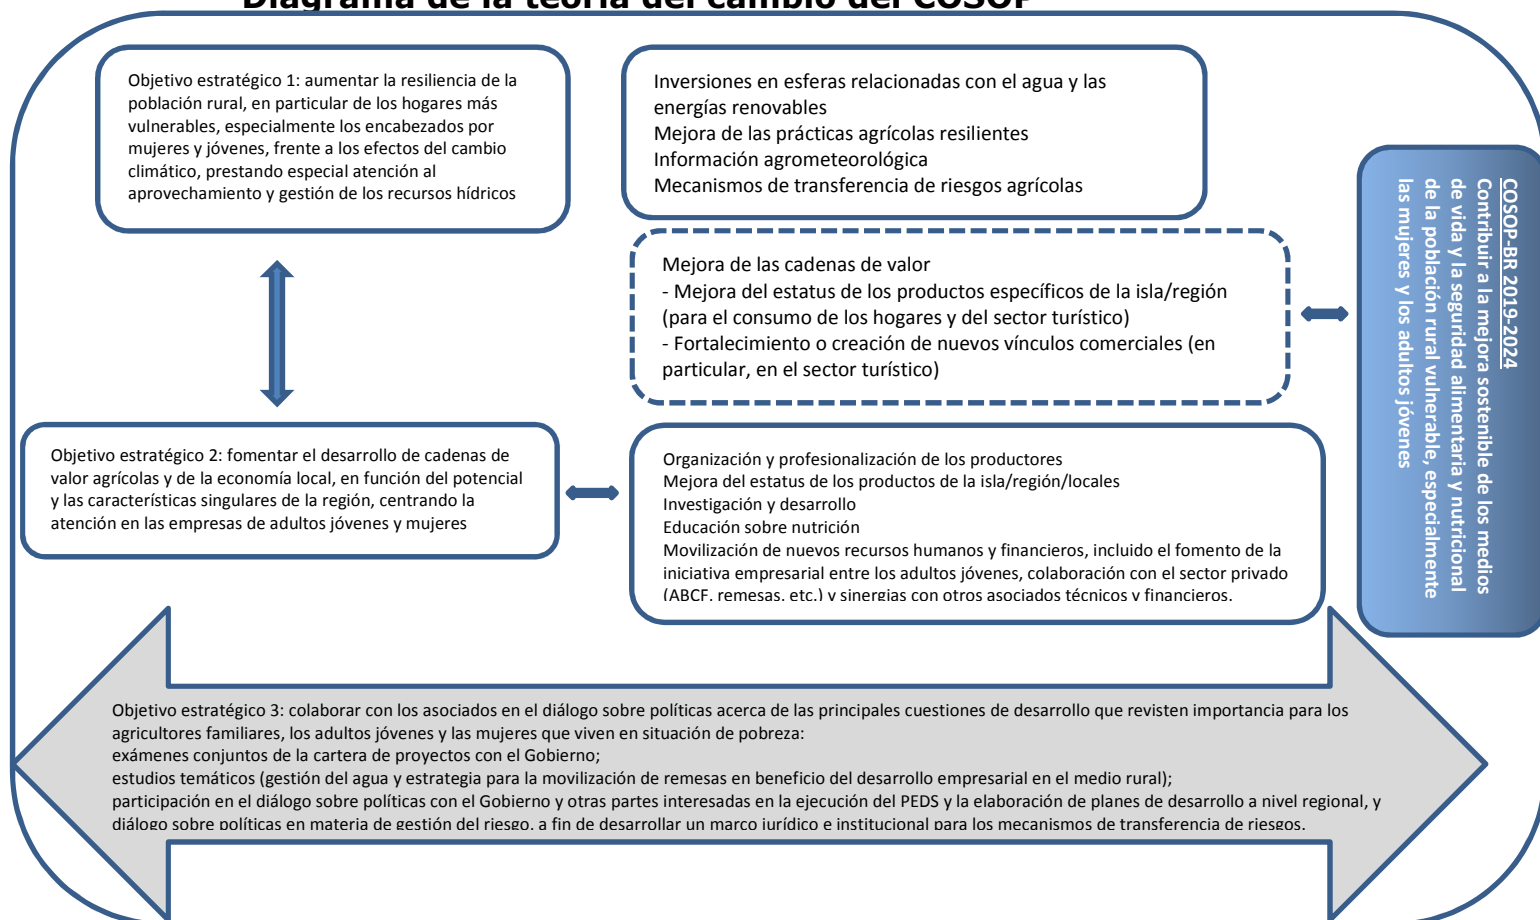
Diagrama de la teoría del cambio del COSOP

Objetivo estratégico 1: aumentar la resiliencia de la población rural, en particular de los hogares más vulnerables, especialmente los encabezados por mujeres y jóvenes, frente a los efectos del cambio climático, prestando especial atención al aprovechamiento y gestión de los recursos hídricos

Inversiones en esferas relacionadas con el agua y las energías renovables
Mejora de las prácticas agrícolas resilientes
Información agrometeorológica
Mecanismos de transferencia de riesgos agrícolas

Mejora de las cadenas de valor
- Mejora del estatus de los productos específicos de la isla/región (para el consumo de los hogares y del sector turístico)
- Fortalecimiento o creación de nuevos vínculos comerciales (en particular, en el sector turístico)

COSOP-BR 2019-2024
Contribuir a la mejora sostenible de los medios de vida y la seguridad alimentaria y nutricional de la población rural vulnerable, especialmente las mujeres y los adultos jóvenes

Objetivo estratégico 2: fomentar el desarrollo de cadenas de valor agrícolas y de la economía local, en función del potencial y las características singulares de la región, centrando la atención en las empresas de adultos jóvenes y mujeres

Organización y profesionalización de los productores
Mejora del estatus de los productos de la isla/región/locales
Investigación y desarrollo
Educación sobre nutrición
Movilización de nuevos recursos humanos y financieros, incluido el fomento de la iniciativa empresarial entre los adultos jóvenes, colaboración con el sector privado (ABCF, remesas, etc.) y sinergias con otros asociados técnicos y financieros.

Objetivo estratégico 3: colaborar con los asociados en el diálogo sobre políticas acerca de las principales cuestiones de desarrollo que revisten importancia para los agricultores familiares, los adultos jóvenes y las mujeres que viven en situación de pobreza:
exámenes conjuntos de la cartera de proyectos con el Gobierno;
estudios temáticos (gestión del agua y estrategia para la movilización de remesas en beneficio del desarrollo empresarial en el medio rural);
participación en el diálogo sobre políticas con el Gobierno y otras partes interesadas en la ejecución del PEDS y la elaboración de planes de desarrollo a nivel regional, y diálogo sobre políticas en materia de gestión del riesgo, a fin de desarrollar un marco jurídico e institucional para los mecanismos de transferencia de riesgos.